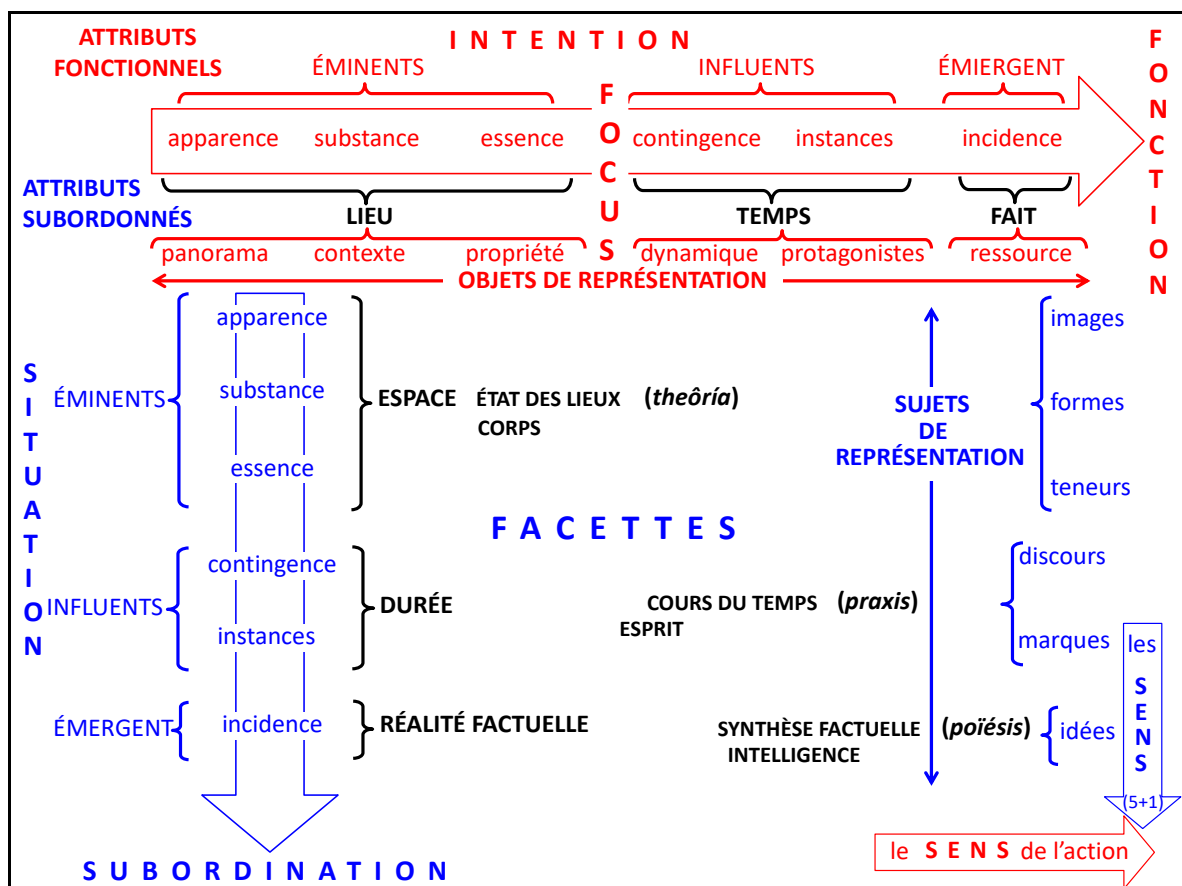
ATTRIBUTS FONCTIONNELS

I N T E N T I O N

ÉMINENTS

INFLUENTS

ÉMIERGENT

F O N C T I O N

apparence substance essence

F O C U S

contingence instances

incidence

ATTRIBUTS SUBORDONNÉS

LIEU

TEMPS

FAIT

panorama contexte propriété

dynamique protagonistes

ressource

OBJETS DE REPRÉSENTATION

S I T U A T I O N

ÉMINENTS

apparence

substance

essence

ESPACE ÉTAT DES LIEUX (*theôría*)
CORPS

SUJETS DE REPRÉSENTATION

images

formes

teneurs

F A C E T T E S

INFLUENTS

contingence

instances

DURÉE

COURS DU TEMPS (*praxis*)
ESPRIT

discours

marques

les S E N S (5+1)

ÉMERGENT

incidence

RÉALITÉ FACTUELLE

SYNTHÈSE FACTUELLE (*poïésis*)
INTELLIGENCE

idées

S U B O R D I N A T I O N

le S E N S de l'action